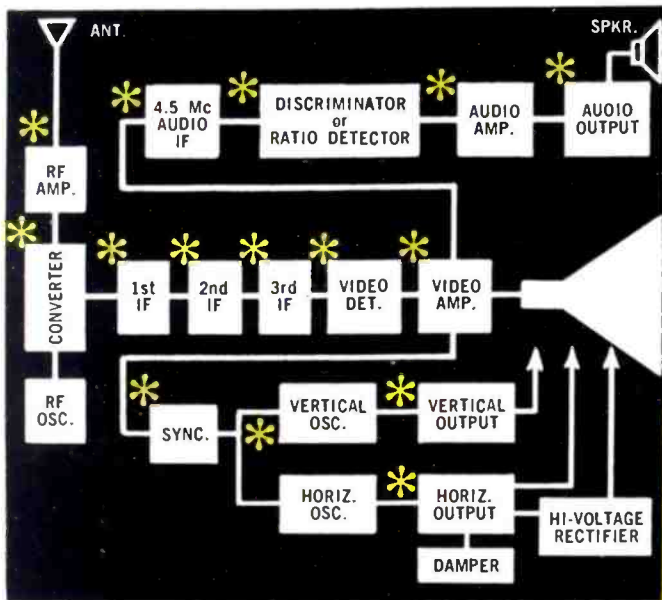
ANT.

SPKR.

4.5 Mc AUDIO IF

DISCRIMINATOR or RATIO DETECTOR

AUDIO AMP.

AUOIO OUTPUT

RF AMP.

CONVERTER

1st IF

2nd IF

3rd IF

VIDEO DET.

VIDEO AMP.

RF OSC.

SYNC.

VERTICAL OSC.

VERTICAL OUTPUT

HORIZ. OSC.

HORIZ. OUTPUT

HI-VOLTAGE RECTIFIER

DAMPER